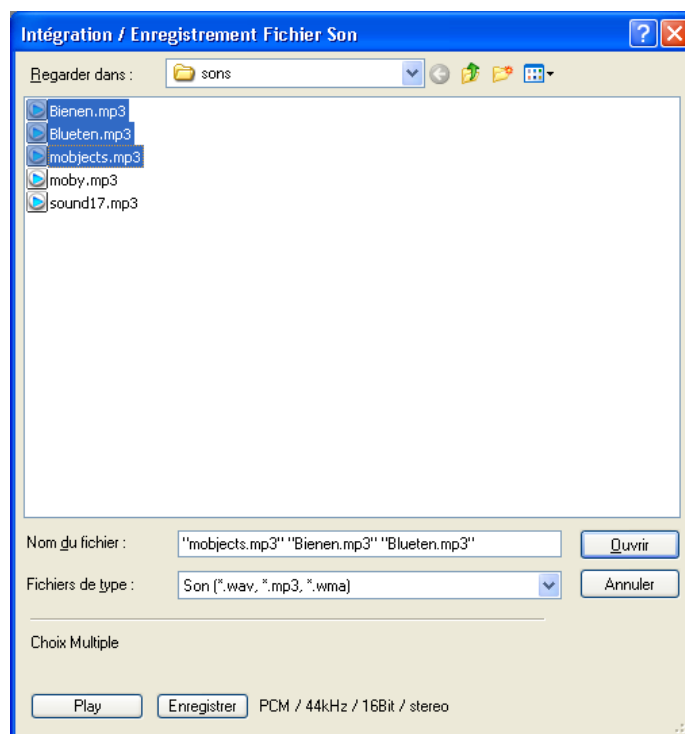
Intégration / Enregistrement Fichier Son

Regarder dans : sons

Bienen.mp3
Blueten.mp3
mobjects.mp3
moby.mp3
sound17.mp3

Nom du fichier : "mobjects.mp3" "Bienen.mp3" "Blueten.mp3"
Ouvrir

Fichiers de type : Son (*.wav, *.mp3, *.wma)
Annuler

Choix Multiple

Play
Enregistrer
PCM / 44kHz / 16Bit / stereo